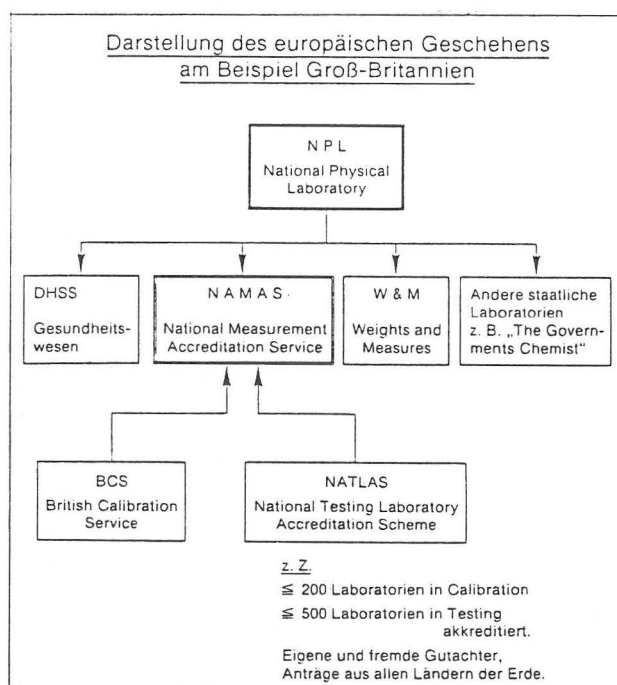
Darstellung des europäischen Geschehens am Beispiel Groß-Britannien

NPL
National Physical Laboratory

DHSS
Gesundheitswesen

NAMAS
National Measurement Accreditation Service

W & M
Weights and Measures

Andere staatliche Laboratorien z. B. „The Governments Chemist"

BCS
British Calibration Service

NATLAS
National Testing Laboratory Accreditation Scheme

z. Z.
$\leqq$ 200 Laboratorien in Calibration
$\leqq$ 500 Laboratorien in Testing akkreditiert.

Eigene und fremde Gutachter, Anträge aus allen Ländern der Erde.